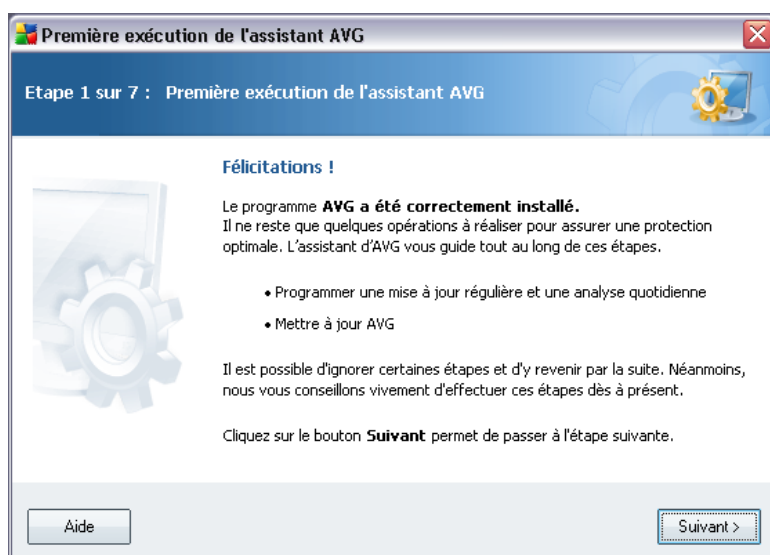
Première exécution de l'assistant AVG

Etape 1 sur 7 : Première exécution de l'assistant AVG

Félicitations !

Le programme **AVG a été correctement installé.**
Il ne reste que quelques opérations à réaliser pour assurer une protection optimale. L'assistant d'AVG vous guide tout au long de ces étapes.

• Programmer une mise à jour régulière et une analyse quotidienne

• Mettre à jour AVG

Il est possible d'ignorer certaines étapes et d'y revenir par la suite. Néanmoins, nous vous conseillons vivement d'effectuer ces étapes dès à présent.

Cliquez sur le bouton **Suivant** permet de passer à l'étape suivante.

Aide

Suivant >